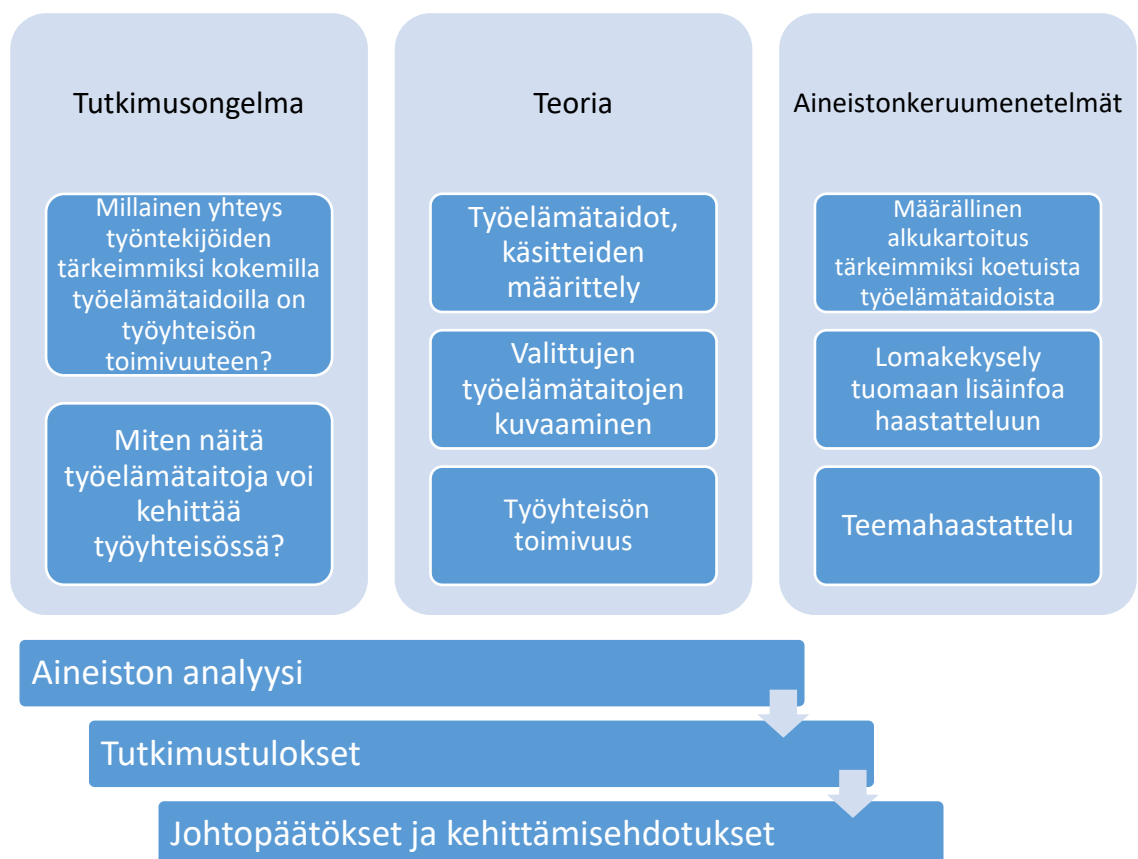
Tutkimusongelma

Millainen yhteys työntekijöiden tärkeimmiksi kokemilla työelämätaidoilla on työyhteisön toimivuuteen?

Miten näitä työelämätaitoja voi kehittää työyhteisössä?

Teoria

Työelämätaidot, käsitteiden määrittely

Valittujen työelämätaitojen kuvaaminen

Työyhteisön toimivuus

Aineistonkeruumenetelmät

Määrällinen alkukartoitus tärkeimmiksi koetuista työelämätaidoista

Lomakekysely tuomaan lisäinfoa haastatteluun

Teemahaastattelu

Aineiston analyysi

Tutkimustulokset

Johtopäätökset ja kehittämisehdotukset